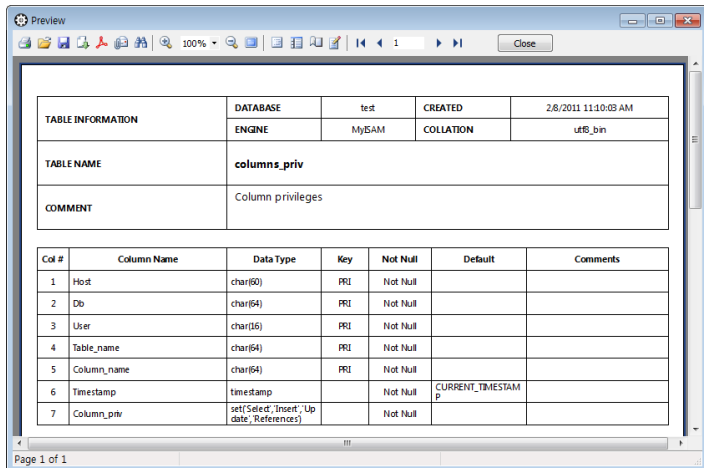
Preview

100%

1

Close

| TABLE INFORMATION | DATABASE | test | CREATED | 2/8/2011 11:10:03 AM |
|---|---|---|---|---|
| | ENGINE | MyISAM | COLLATION | utf8_bin |
| TABLE NAME | columns_priv | | | |
| COMMENT | Column privileges | | | |

| Col # | Column Name | Data Type | Key | Not Null | Default | Comments |
|---|---|---|---|---|---|---|
| 1 | Host | char(60) | PRI | Not Null | | |
| 2 | Db | char(64) | PRI | Not Null | | |
| 3 | User | char(16) | PRI | Not Null | | |
| 4 | Table_name | char(64) | PRI | Not Null | | |
| 5 | Column_name | char(64) | PRI | Not Null | | |
| 6 | Timestamp | timestamp | | Not Null | CURRENT_TIMESTAMP | |
| 7 | Column_priv | set('Select','Insert','Update','References') | | Not Null | | |

Page 1 of 1